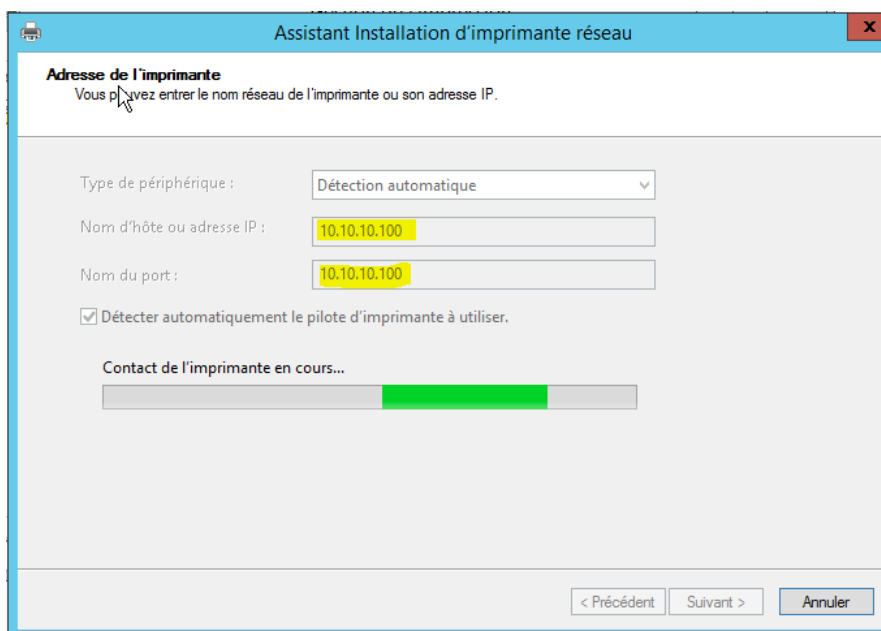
Assistant Installation d'imprimante réseau

x

Adresse de l'imprimante
Vous pouvez entrer le nom réseau de l'imprimante ou son adresse IP.

Type de périphérique : | Détection automatique

Nom d'hôte ou adresse IP : | 10.10.10.100

Nom du port : | 10.10.10.100

Détecter automatiquement le pilote d'imprimante à utiliser.

Contact de l'imprimante en cours...

< Précédent | Suivant > | Annuler